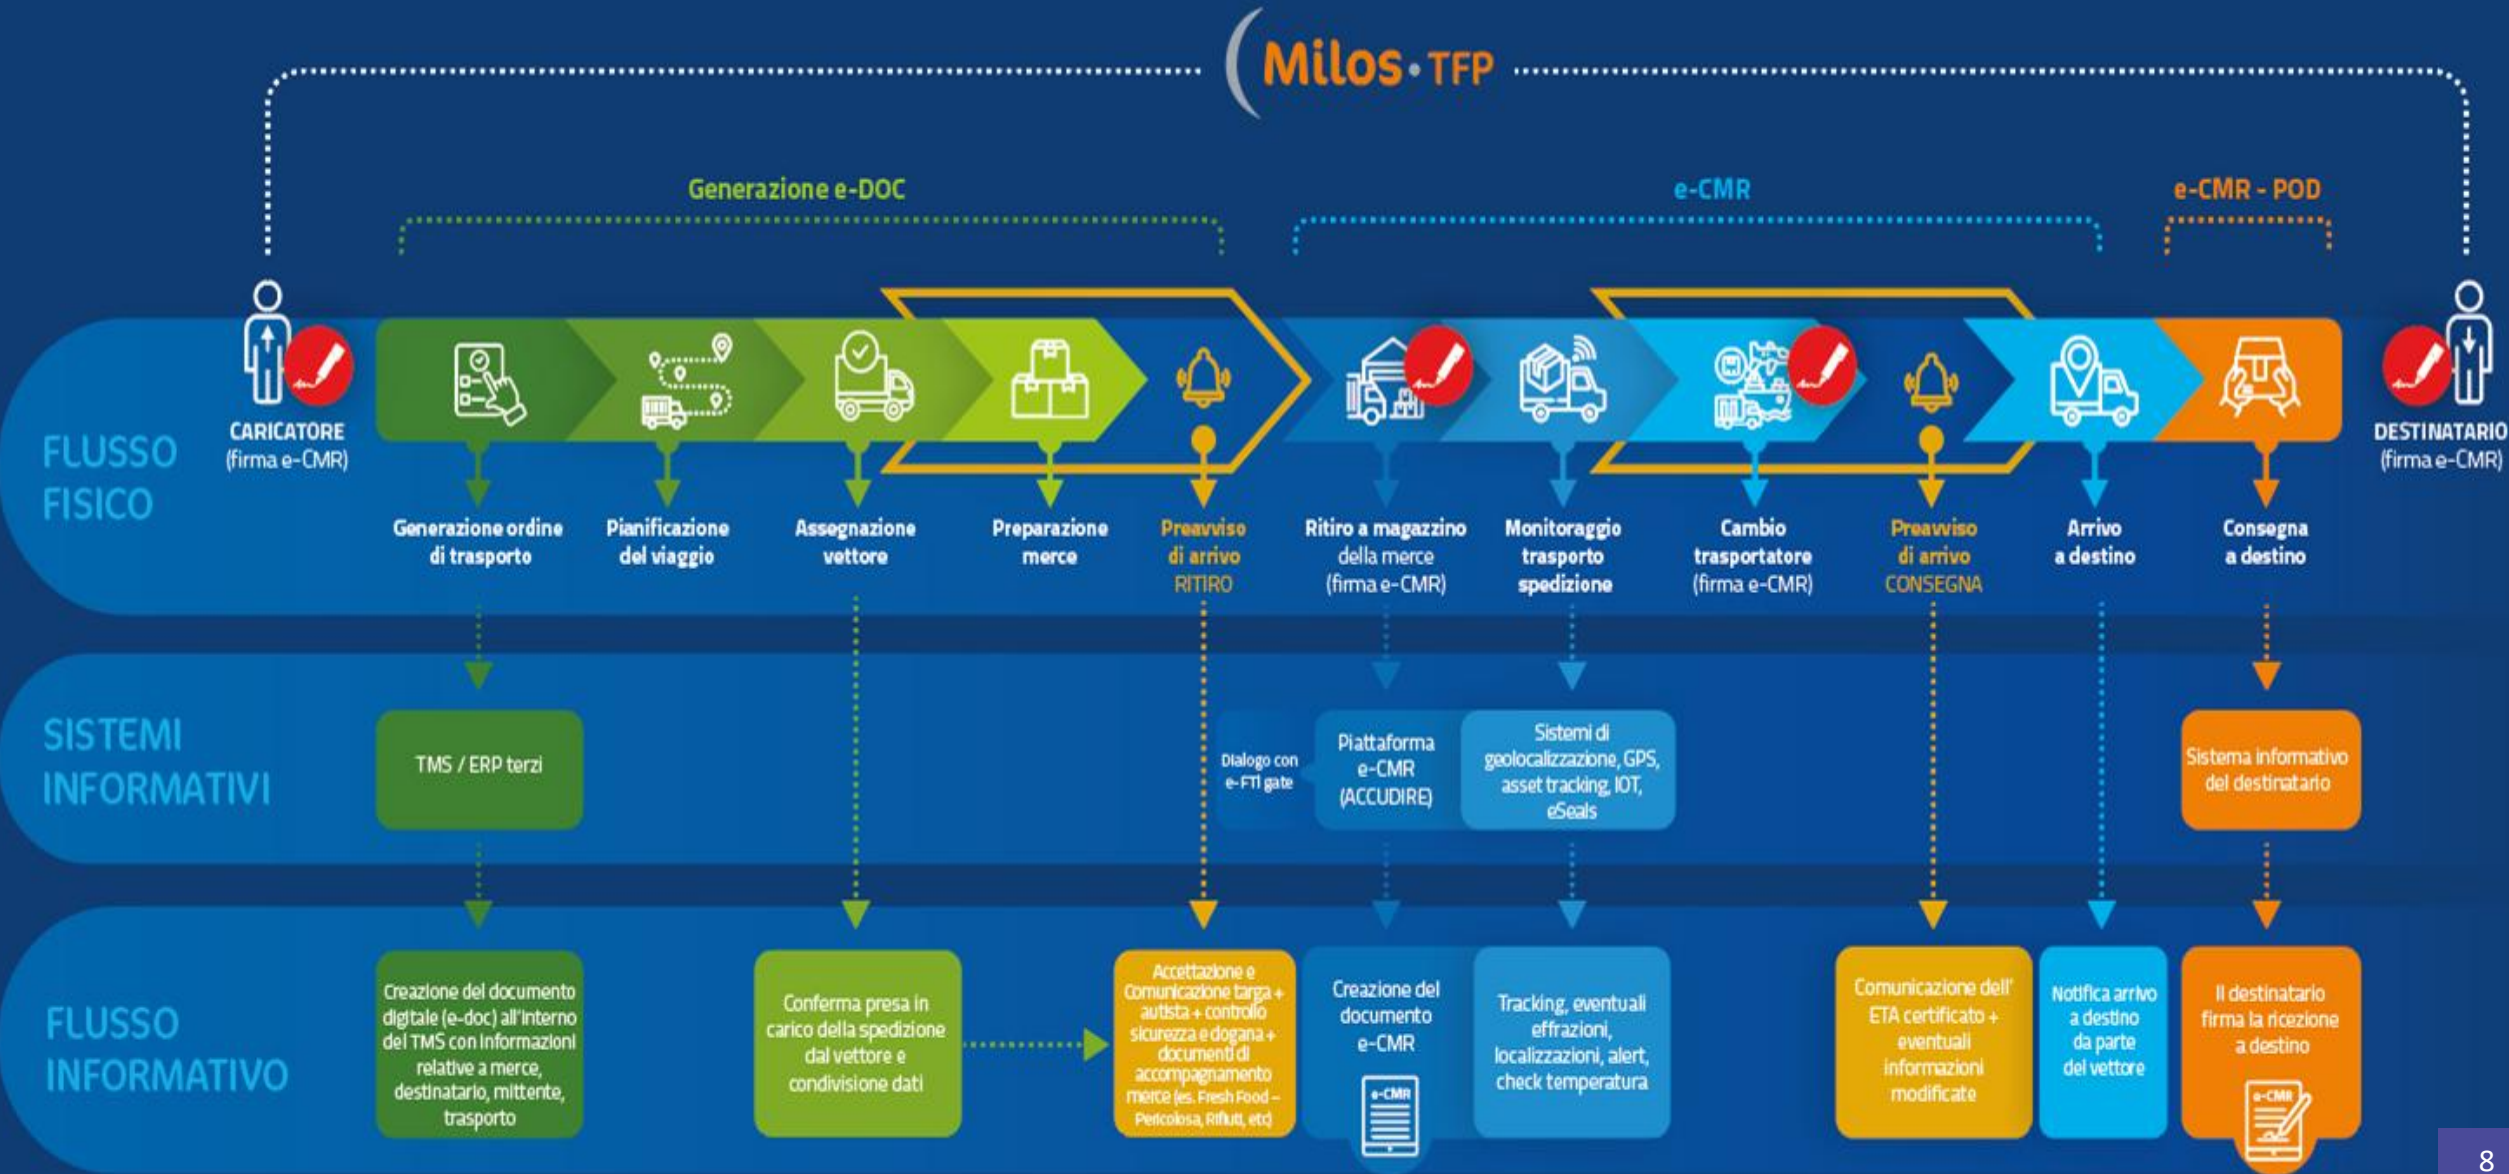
Milos • TFP

Generazione e-DOC

e-CMR

e-CMR - POD

FLUSSO FISICO

CARICATORE (firma e-CMR)

Generazione ordine di trasporto

Pianificazione del viaggio

Assegnazione vettore

Preparazione merce

Preavviso di arrivo RITIRO

Ritiro a magazzino della merce (firma e-CMR)

Monitoraggio trasporto spedizione

Cambio trasportatore (firma e-CMR)

Preavviso di arrivo CONSEGNA

Arrivo a destino

Consegna a destino

DESTINATARIO (firma e-CMR)

SISTEMI INFORMATIVI

TMS / ERP terzi

Dialogo con e-FTI gate

Piattaforma e-CMR (ACCUDIRE)

Sistemi di geolocalizzazione, GPS, asset tracking, IOT, eSeals

Sistema informativo del destinatario

FLUSSO INFORMATIVO

Creazione del documento digitale (e-doc) all'interno del TMS con informazioni relative a merce, destinatario, mittente, trasporto

Conferma presa in carico della spedizione dal vettore e condivisione dati

Accettazione e Comunicazione targa + autista + controllo sicurezza e dogana + documenti di accompagnamento merce (es. Fresh Food – Pericolosa, Rifiuti, etc)

Creazione del documento e-CMR

e-CMR

Tracking, eventuali effrazioni, localizzazioni, alert, check temperatura

Comunicazione dell' ETA certificato + eventuali informazioni modificate

Notifica arrivo a destino da parte del vettore

Il destinatario firma la ricezione a destino

e-CMR

8